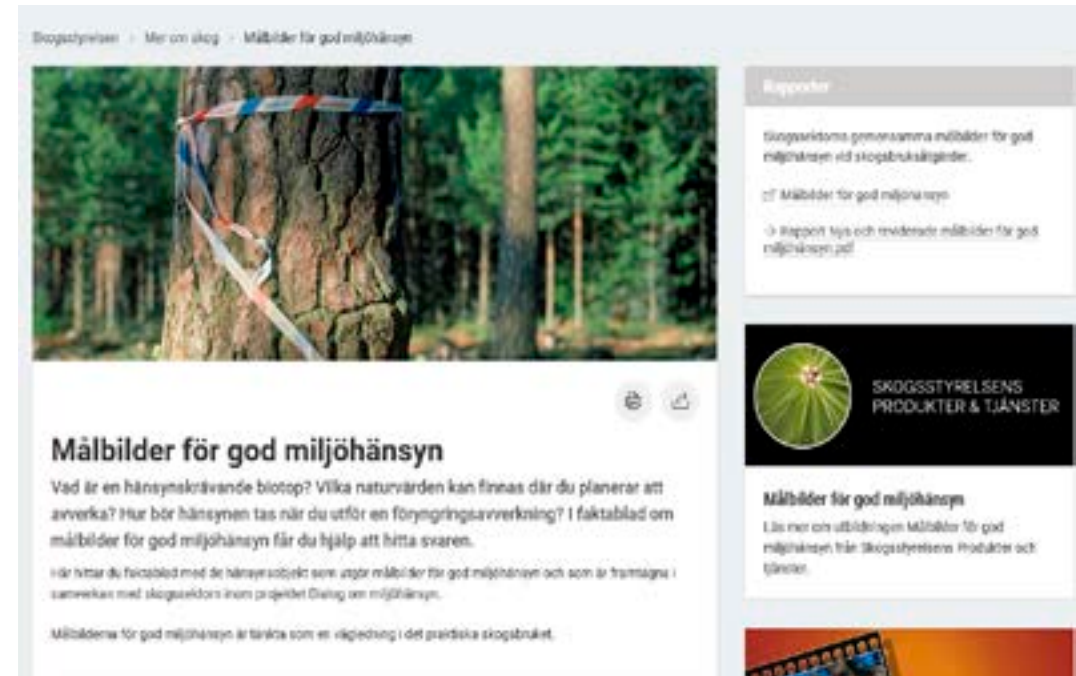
Skogsstyrelsen › Mer om skog › Målbilder för god miljöhänsyn

Målbilder för god miljöhänsyn

Vad är en hänsynskrävande biotop? Vilka naturvärden kan finnas där du planerar att avverka? Hur bör hänsynen tas när du utför en föryngringsavverkning? I faktablad om målbilder för god miljöhänsyn får du hjälp att hitta svaren.

Här hittar du faktablad med de hänsynsobjekt som utgör målbilder för god miljöhänsyn och som är framtagna i samverkan med skogssektorn inom projektet Dialog om miljöhänsyn.

Målbilderna för god miljöhänsyn är tänkta som en vägledning i det praktiska skogsbruket.

Rapporter

Skogssektorns gemensamma målbilder för god miljöhänsyn vid skogsbruksåtgärder.

Målbilder för god miljöhänsyn

Rapport nya och reviderade målbilder för god miljöhänsyn.pdf

SKOGSSTYRELSENS PRODUKTER & TJÄNSTER

Målbilder för god miljöhänsyn

Läs mer om utbildningen Målbilder för god miljöhänsyn från Skogsstyrelsens Produkter och tjänster.